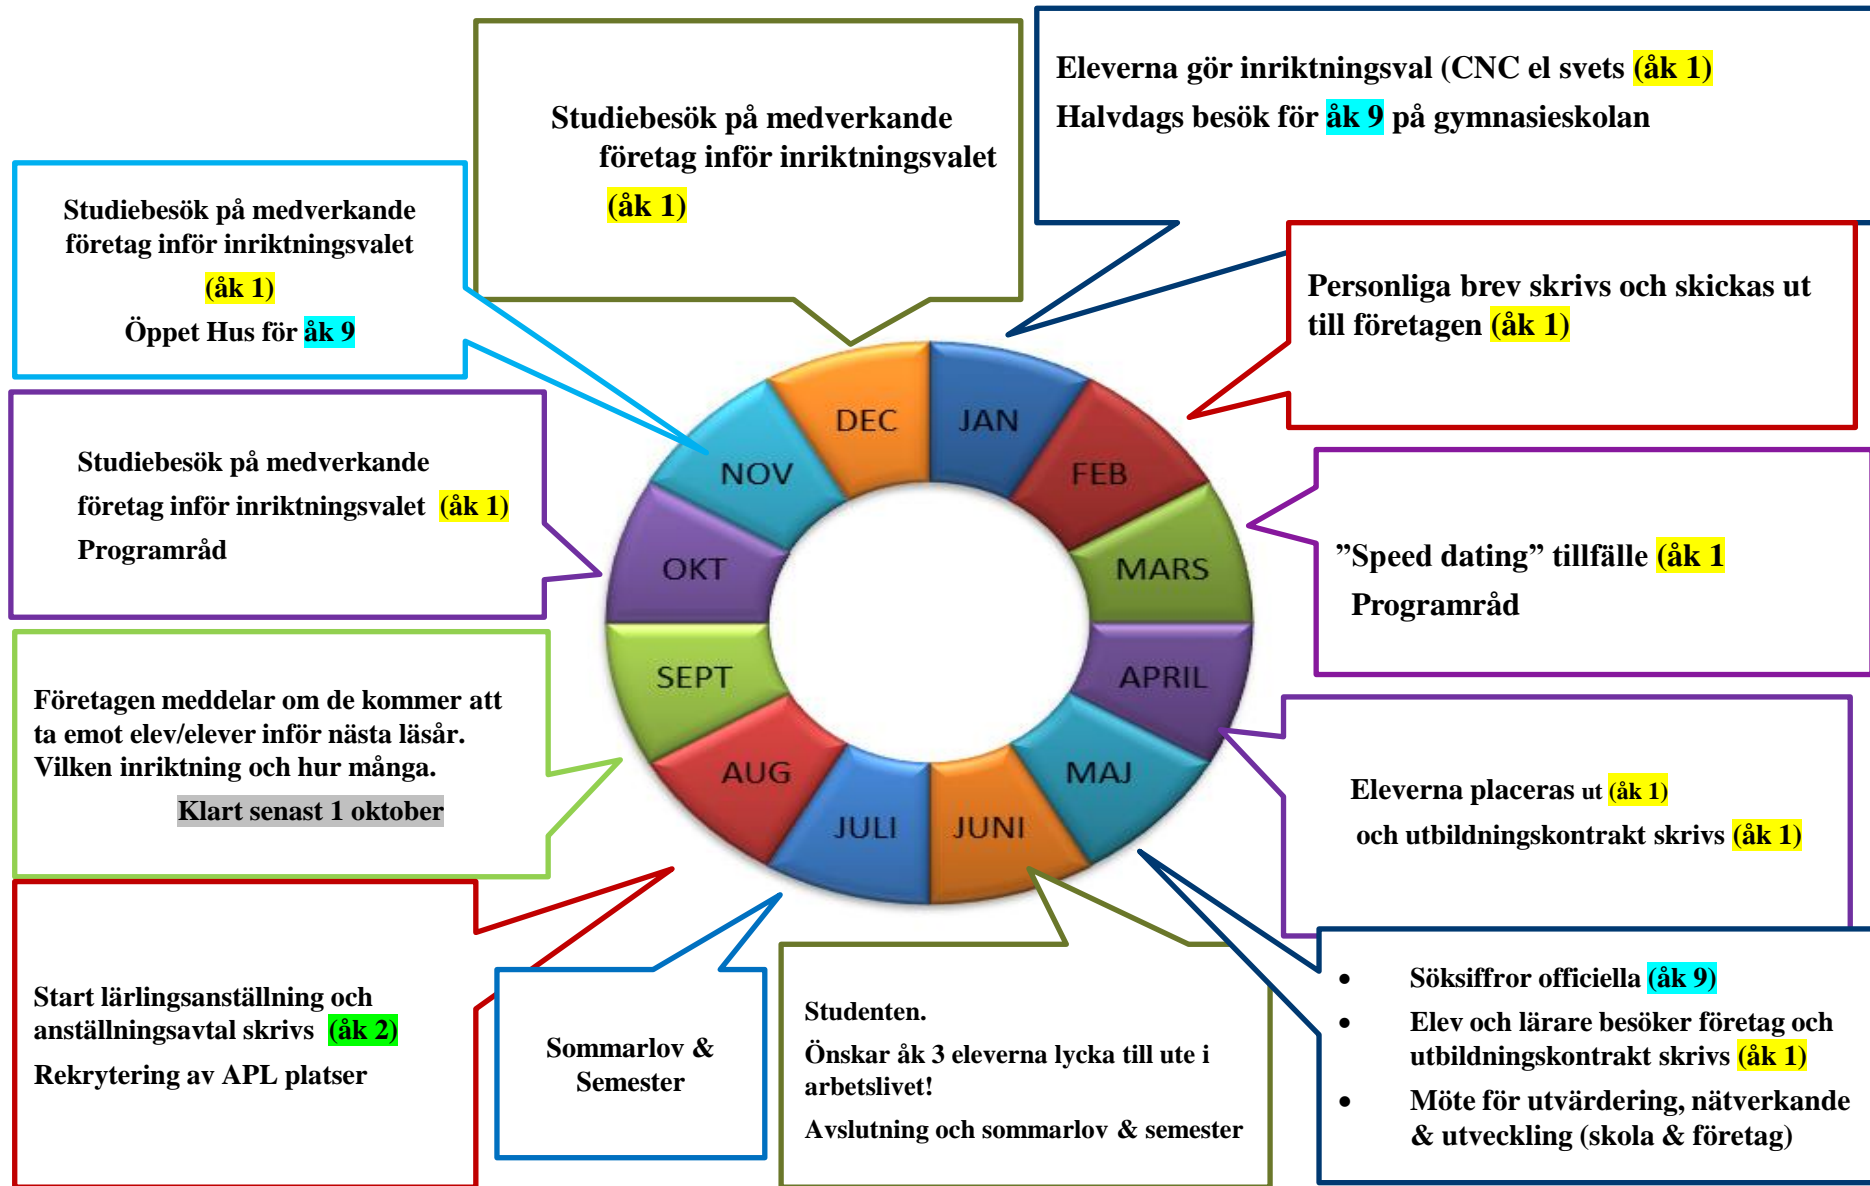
Studiebesök på medverkande företag inför inriktningsvalet (åk 1)

Eleverna gör inriktningsval (CNC el svets (åk 1)
Halvdags besök för åk 9 på gymnasieskolan

Studiebesök på medverkande företag inför inriktningsvalet (åk 1)
Öppet Hus för åk 9

Personliga brev skrivs och skickas ut till företagen (åk 1)

Studiebesök på medverkande företag inför inriktningsvalet (åk 1)
Programråd

”Speed dating” tillfälle (åk 1
Programråd

DEC
JAN
NOV
FEB
OKT
MARS
SEPT
APRIL
AUG
MAJ
JULI
JUNI

Företagen meddelar om de kommer att ta emot elev/elever inför nästa läsår. Vilken inriktning och hur många.
Klart senast 1 oktober

Eleverna placeras ut (åk 1)
och utbildningskontrakt skrivs (åk 1)

Start lärlingsanställning och anställningsavtal skrivs (åk 2)
Rekrytering av APL platser

Sommarlov & Semester

Studenten.
Önskar åk 3 eleverna lycka till ute i arbetslivet!
Avslutning och sommarlov & semester

• Söksiffror officiella (åk 9)
• Elev och lärare besöker företag och utbildningskontrakt skrivs (åk 1)
• Möte för utvärdering, nätverkande & utveckling (skola & företag)